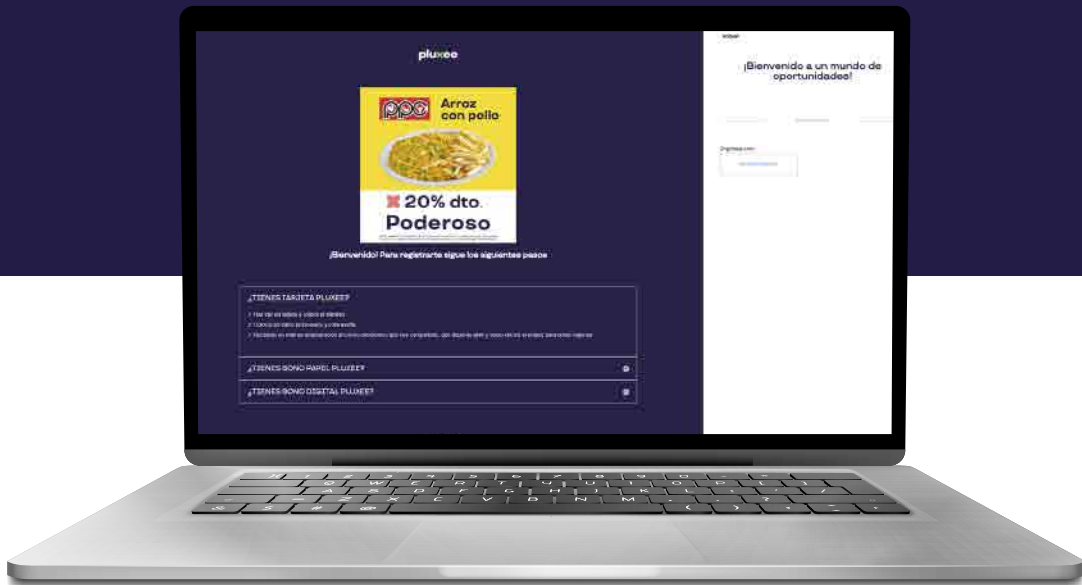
pluxee

PPC Arroz con pollo

20% dto.
Poderoso

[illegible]

¡Bienvenido! Para registrarte sigue los siguientes pasos

¿TIENES TARJETA PLUXEE?

1. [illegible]
2. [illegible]
3. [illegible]

¿TIENES BONO PAPEL PLUXEE?

¿TIENES BONO DIGITAL PLUXEE?

Volver

¡Bienvenido a un mundo de oportunidades!

Ingresa con

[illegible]